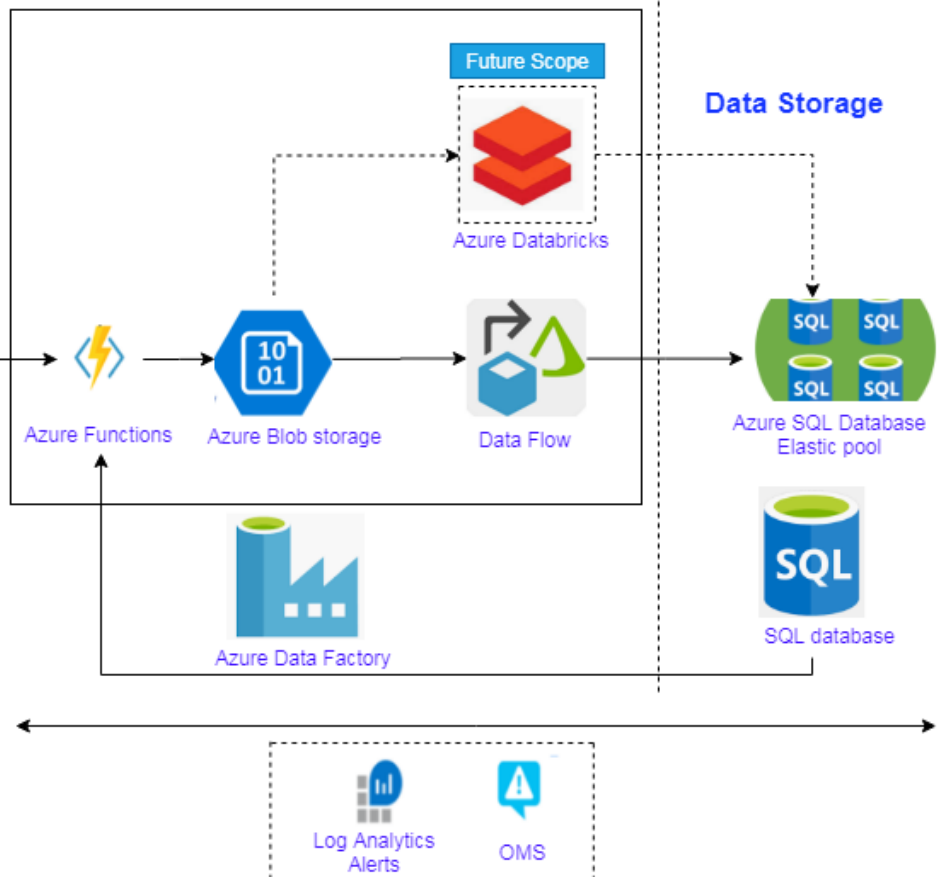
Future Scope

Data Storage

Azure Databricks

10
01

SQL SQL
SQL SQL

Azure Functions

Azure Blob storage

Data Flow

Azure SQL Database Elastic pool

SQL

SQL database

Azure Data Factory

Log Analytics Alerts

OMS